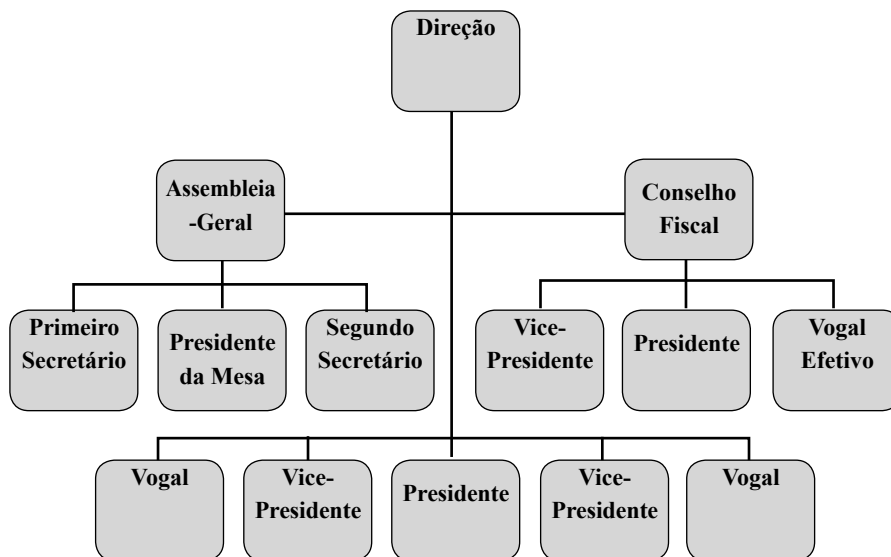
Direção

Assembleia -Geral

Conselho Fiscal

Primeiro Secretário

Presidente da Mesa

Segundo Secretário

Vice-Presidente

Presidente

Vogal Efetivo

Vogal

Vice-Presidente

Presidente

Vice-Presidente

Vogal